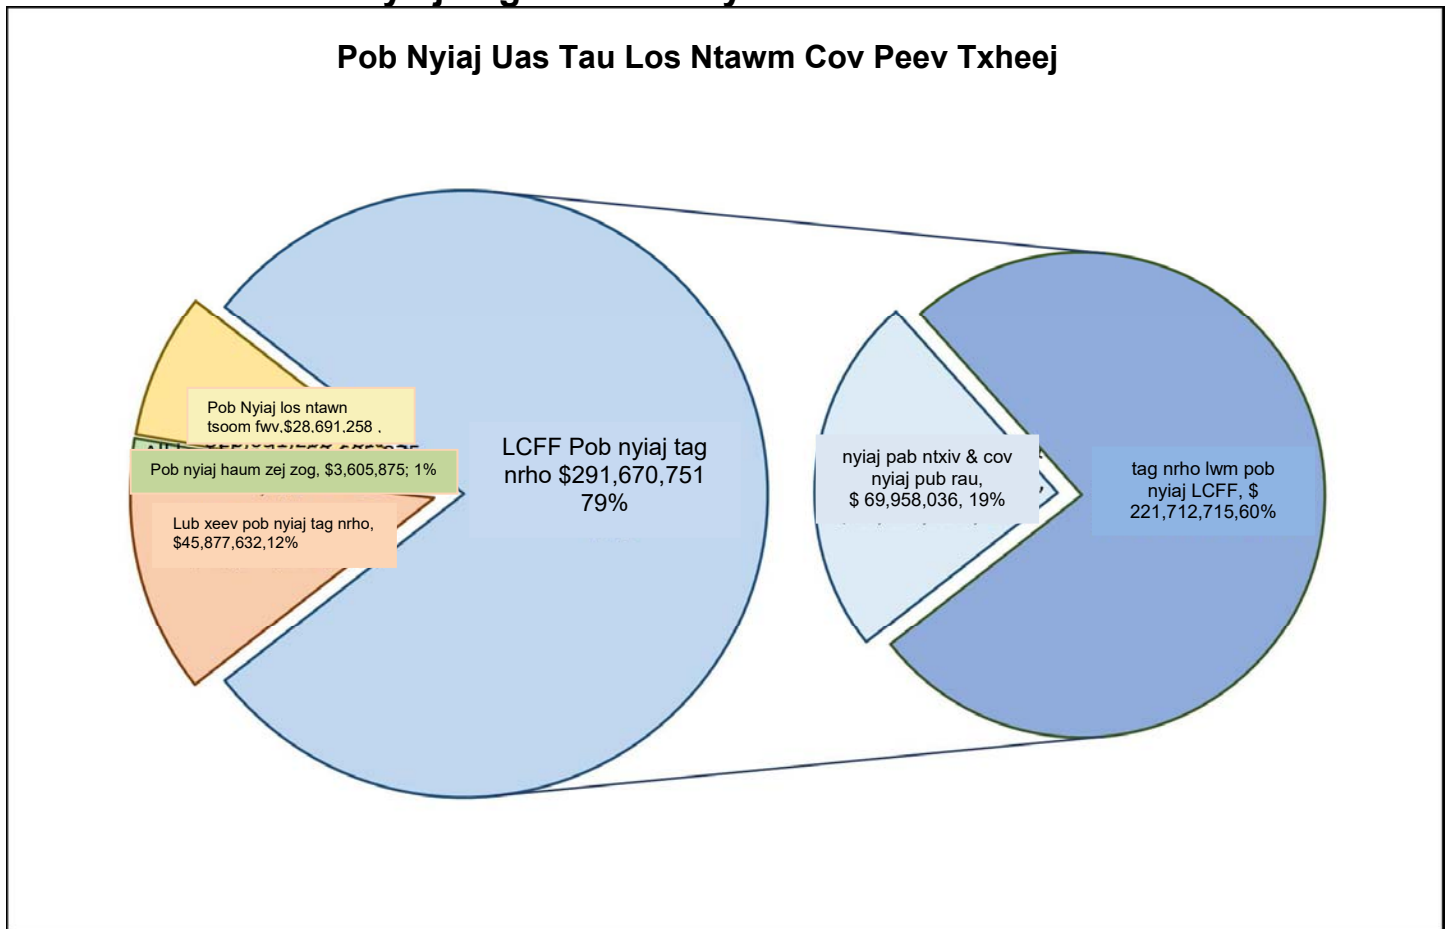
Pob Nyiaj Uas Tau Los Ntawm Cov Peev Txheej

Pob Nyiaj los ntawn tsoom fwv,$28,691,258 ,

Pob nyiaj haum zej zog, $3,605,875; 1%

Lub xeev pob nyiaj tag nrho, $45,877,632,12%

LCFF Pob nyiaj tag nrho $291,670,751 79%

nyiaj pab ntxiv & cov nyiaj pub rau, $ 69,958,036, 19%

tag nrho lwm pob nyiaj LCFF, $ 221,712,715,60%